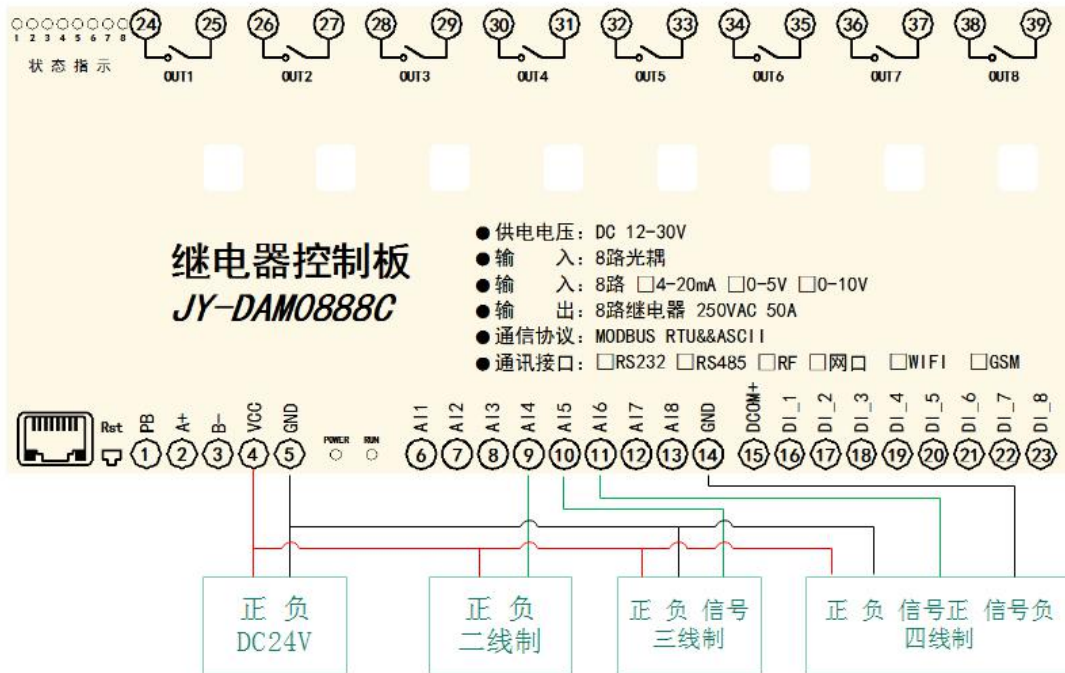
1 2 3 4 5 6 7 8
状 态 指 示

24 25 OUT1 26 27 OUT2 28 29 OUT3 30 31 OUT4 32 33 OUT5 34 35 OUT6 36 37 OUT7 38 39 OUT8

继电器控制板
JY-DAM0888C

● 供电电压：DC 12-30V
● 输 入：8路光耦
● 输 入：8路 □4-20mA □0-5V □0-10V
● 输 出：8路继电器 250VAC 50A
● 通信协议：MODBUS RTU&&ASCII
● 通讯接口：□RS232 □RS485 □RF □网口 □WIFI □GSM

Rst PB 1 A+ 2 B- 3 VCC 4 GND 5 POWER RUN AI1 6 AI2 7 AI3 8 AI4 9 AI5 10 AI6 11 AI7 12 AI8 13 GND 14 DCOM+ 15 DI_1 16 DI_2 17 DI_3 18 DI_4 19 DI_5 20 DI_6 21 DI_7 22 DI_8 23

正 负
DC24V

正 负
二线制

正 负 信号
三线制

正 负 信号正 信号负
四线制